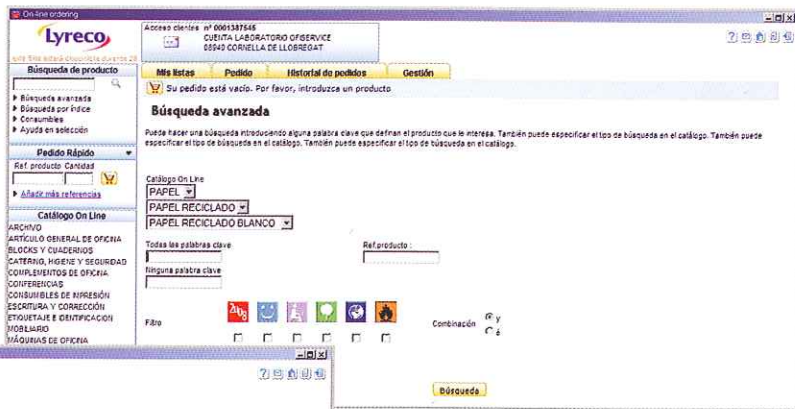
On-line ordering

Lyreco

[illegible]

Búsqueda de producto

▸ Búsqueda avanzada
▸ Búsqueda por índice
▸ Consumibles
▸ Ayuda en selección

Pedido Rápido
Ref. producto Cantidad

▸ Añadir más referencias

Catálogo On Line
ARCHIVO
ARTÍCULO GENERAL DE OFICINA
BLOCKS Y CUADERNOS
CATERING, HIGIENE Y SEGURIDAD
COMPLEMENTOS DE OFICINA
CONFERENCIAS
CONSUMIBLES DE IMPRESIÓN
ESCRITURA Y CORRECCIÓN
ETIQUETAJE E IDENTIFICACION
MOBILIARIO
MÁQUINAS DE OFICINA

Acceso clientes nº 0001387545
CUENTA LABORATORIO OFISERVICE
08940 CORNELLA DE LLOBREGAT

Mis listas | Pedido | Historial de pedidos | Gestión

Su pedido está vacío. Por favor, introduzca un producto

Búsqueda avanzada

Puede hacer una búsqueda introduciendo alguna palabra clave que definan el producto que le interesa. También puede especificar el tipo de búsqueda en el catálogo. También puede especificar el tipo de búsqueda en el catálogo. También puede especificar el tipo de búsqueda en el catálogo.

Catálogo On Line
PAPEL
PAPEL RECICLADO
PAPEL RECICLADO BLANCO

Todas las palabras clave

Ref.producto :

Ninguna palabra clave

Filtro

Combinación ● y ○ ó

Búsqueda